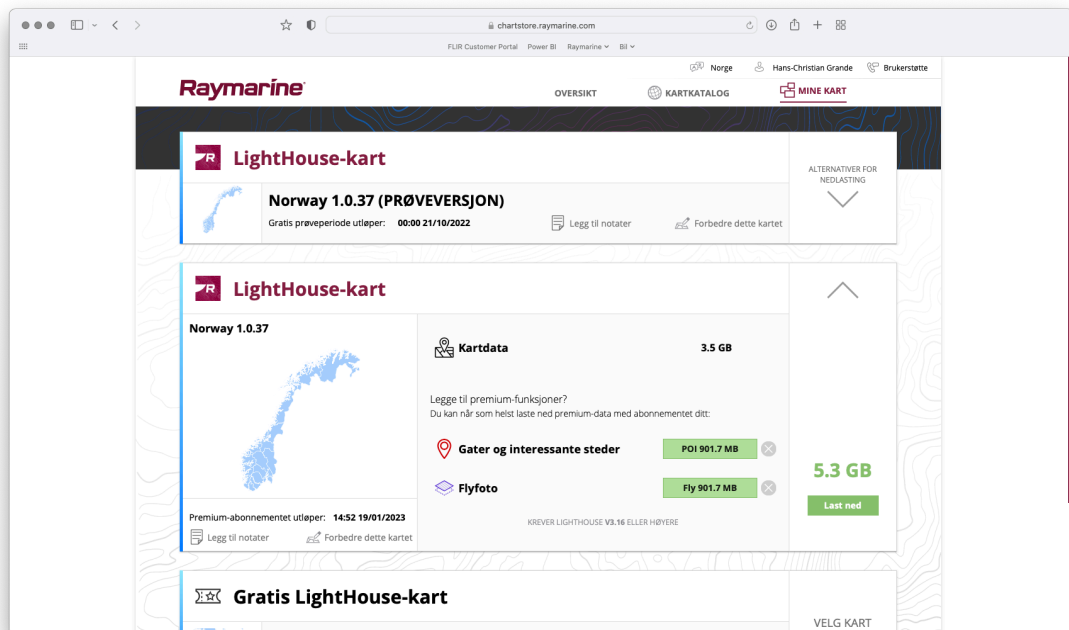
chartstore.raymarine.com

FLIR Customer Portal Power BI Raymarine Bil

Norge Hans-Christian Grande Brukerstøtte

Raymarine

OVERSIKT KARTKATALOG MINE KART

LightHouse-kart

Norway 1.0.37 (PRØVEVERSJON)

Gratis prøveperiode utløper: 00:00 21/10/2022

Legg til notater Forbedre dette kartet

ALTERNATIVER FOR NEDLASTING

LightHouse-kart

Norway 1.0.37

Kartdata 3.5 GB

Legge til premium-funksjoner?
Du kan når som helst laste ned premium-data med abonnementet ditt:

Gater og interessante steder POI 901.7 MB

Flyfoto Fly 901.7 MB

KREVER LIGHTHOUSE V3.16 ELLER HØYERE

5.3 GB

Last ned

Premium-abonnementet utløper: 14:52 19/01/2023

Legg til notater Forbedre dette kartet

Gratis LightHouse-kart

VELG KART